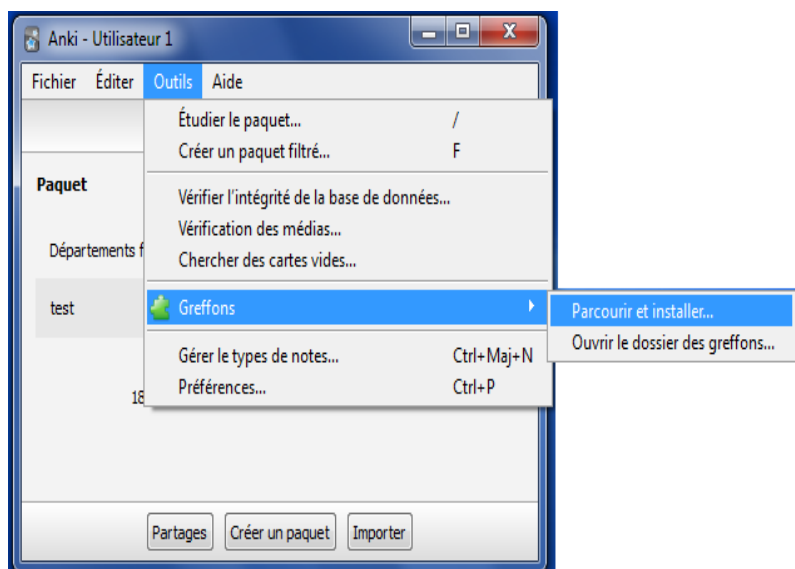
Anki - Utilisateur 1

Fichier Éditer Outils Aide

Étudier le paquet... /
Créer un paquet filtré... F

Vérifier l'intégrité de la base de données...
Vérification des médias...
Chercher des cartes vides...

Greffons
Parcourir et installer...
Ouvrir le dossier des greffons...

Gérer le types de notes... Ctrl+Maj+N
Préférences... Ctrl+P

Paquet

Départements f

test

18

Partages Créer un paquet Importer